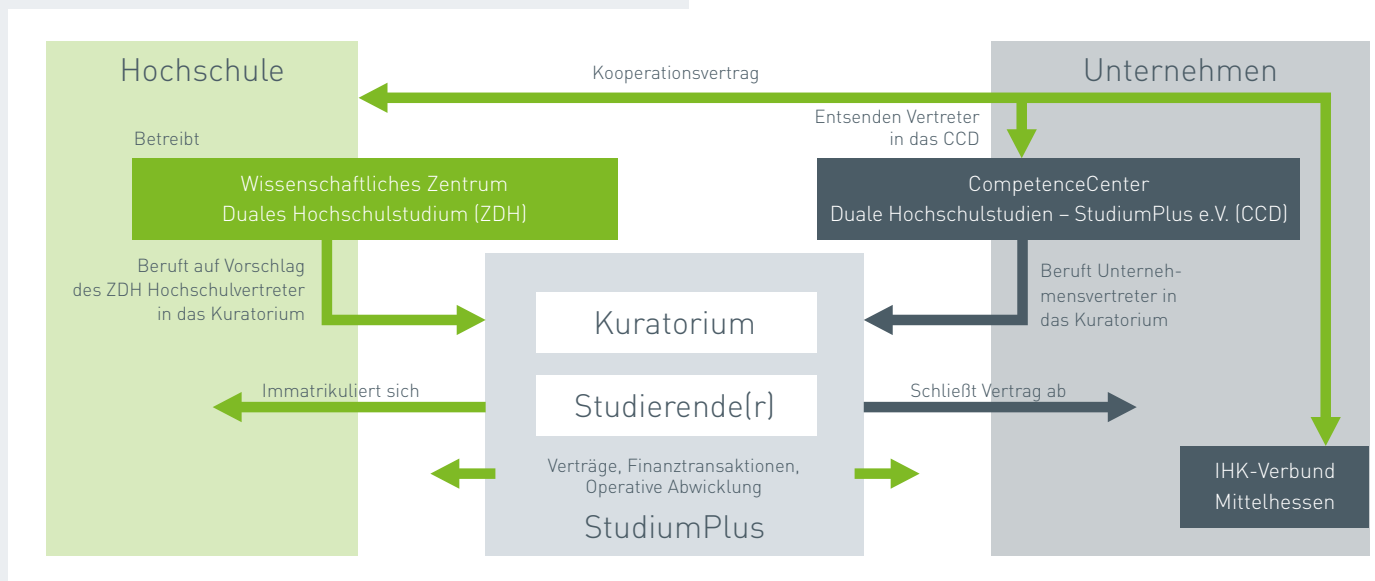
Hochschule

Kooperationsvertrag

Unternehmen

Betreibt

Entsenden Vertreter in das CCD

Wissenschaftliches Zentrum Duales Hochschulstudium (ZDH)

CompetenceCenter Duale Hochschulstudien – StudiumPlus e.V. (CCD)

Beruft auf Vorschlag des ZDH Hochschulvertreter in das Kuratorium

Beruft Unternehmensvertreter in das Kuratorium

Kuratorium

Immatrikuliert sich

Studierende(r)

Schließt Vertrag ab

Verträge, Finanztransaktionen, Operative Abwicklung

StudiumPlus

IHK-Verbund Mittelhessen